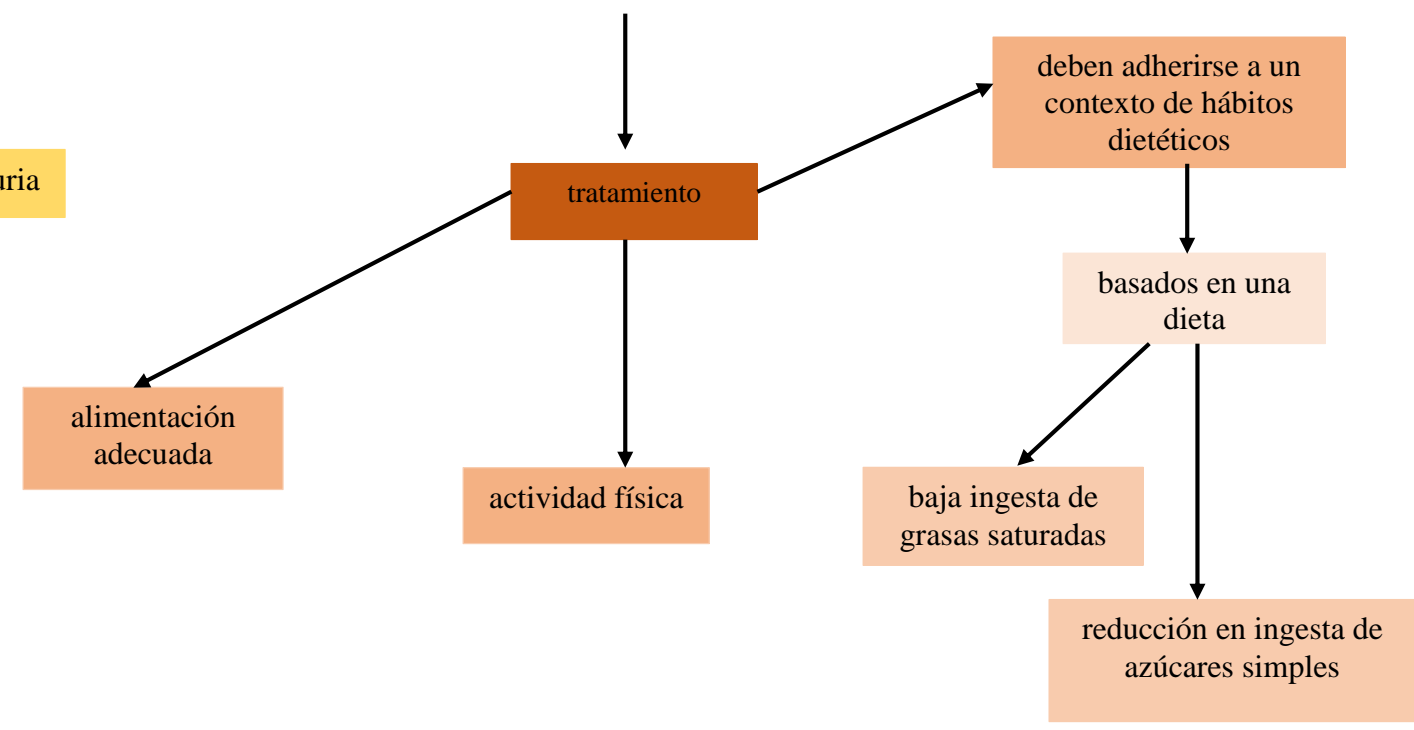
uria

tratamiento

deben adherirse a un contexto de hábitos dietéticos

basados en una dieta

alimentación adecuada

actividad física

baja ingesta de grasas saturadas

reducción en ingesta de azúcares simples